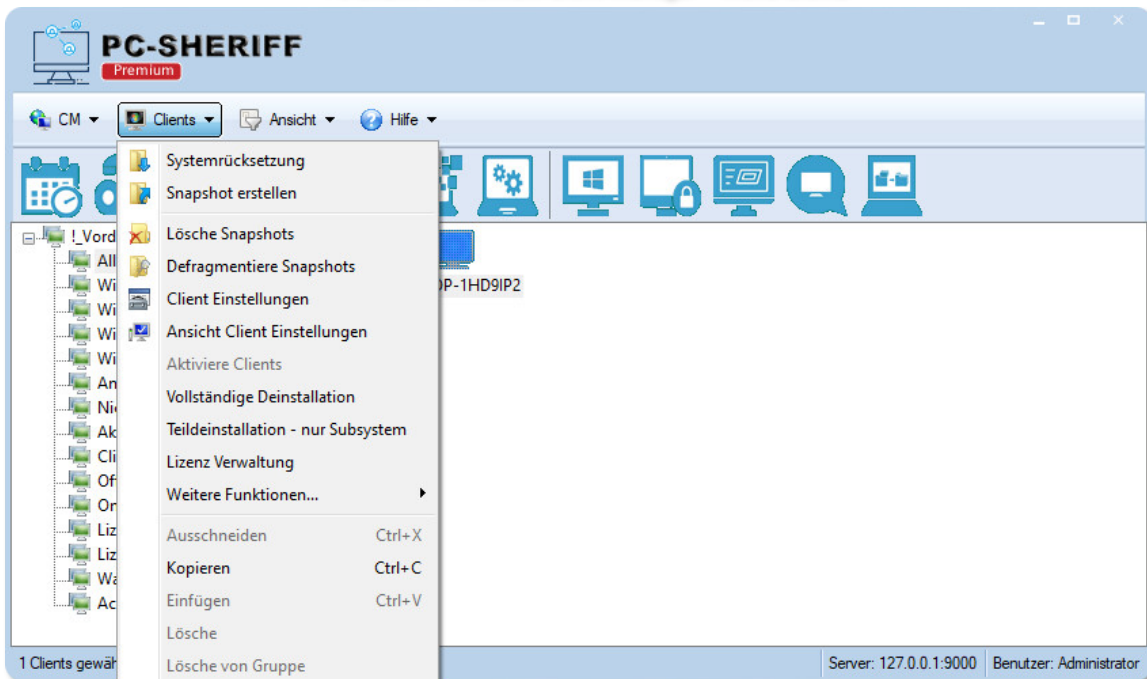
PC-SHERIFF
Premium

CM ▾ Clients ▾ Ansicht ▾ Hilfe ▾

Systemrücksetzung
Snapshot erstellen
Lösche Snapshots
Defragmentiere Snapshots
Client Einstellungen
Ansicht Client Einstellungen
Aktiviere Clients
Vollständige Deinstallation
Teildeinstallation - nur Subsystem
Lizenz Verwaltung
Weitere Funktionen...
Ausschneiden Ctrl+X
Kopieren Ctrl+C
Einfügen Ctrl+V
Lösche
Lösche von Gruppe

!_Vord
All
Wi
Wi
Wi
Wi
An
Ni
Ak
Cli
Of
On
Liz
Liz
Wa
Ac

DP-1HD9IP2

1 Clients gewäh
Server: 127.0.0.1:9000 Benutzer: Administrator